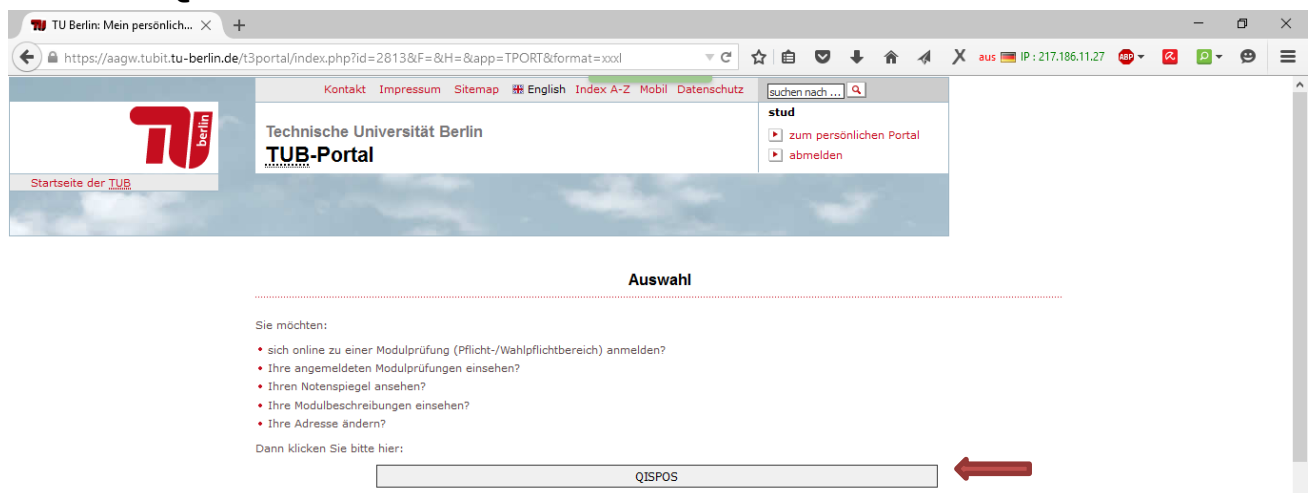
TU Berlin: Mein persönlich... ×

https://aagw.tubit.tu-berlin.de/t3portal/index.php?id=2813&F=&H=&app=TPORT&format=xxxl

aus IP : 217.186.11.27

Kontakt Impressum Sitemap English Index A-Z Mobil Datenschutz

suchen nach ...

stud

zum persönlichen Portal

abmelden

berlin

Technische Universität Berlin

TUB-Portal

Startseite der TUB

Auswahl

Sie möchten:

• sich online zu einer Modulprüfung (Pflicht-/Wahlpflichtbereich) anmelden?
• Ihre angemeldeten Modulprüfungen einsehen?
• Ihren Notenspiegel ansehen?
• Ihre Modulbeschreibungen einsehen?
• Ihre Adresse ändern?

Dann klicken Sie bitte hier:

QISPOS